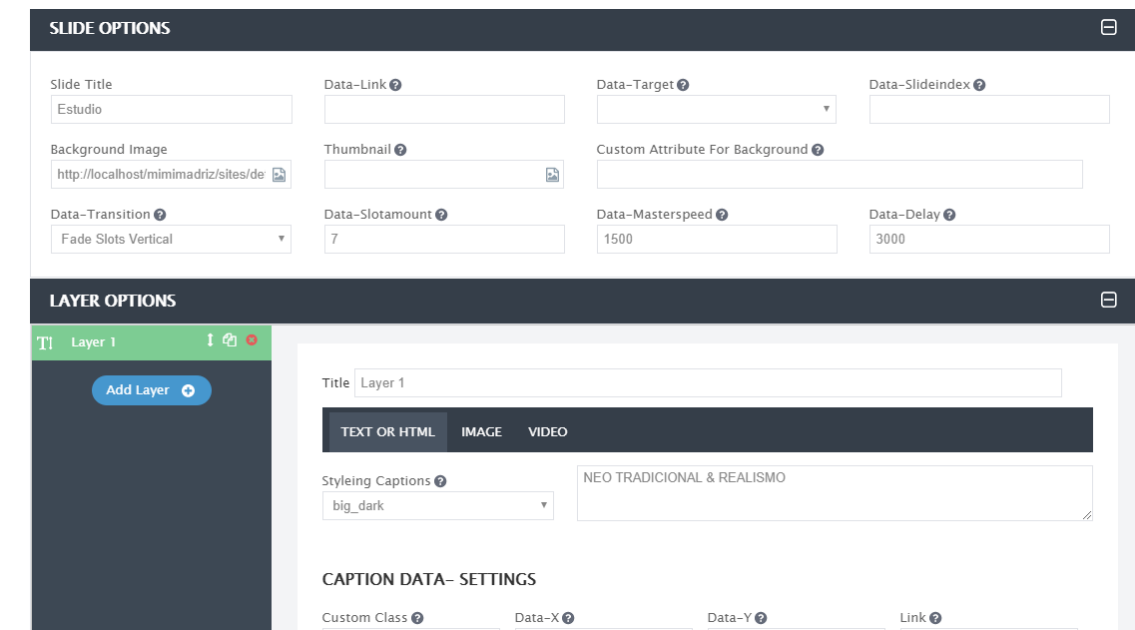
SLIDE OPTIONS

Slide Title
Estudio

Data-Link

Data-Target

Data-Slideindex

Background Image
http://localhost/mimimadriz/sites/de

Thumbnail

Custom Attribute For Background

Data-Transition
Fade Slots Vertical

Data-Slotamount
7

Data-Masterspeed
1500

Data-Delay
3000

LAYER OPTIONS

Layer 1

Add Layer

Title Layer 1

TEXT OR HTML IMAGE VIDEO

Styleing Captions
big_dark

NEO TRADICIONAL & REALISMO

CAPTION DATA- SETTINGS

Custom Class

Data-X

Data-Y

Link